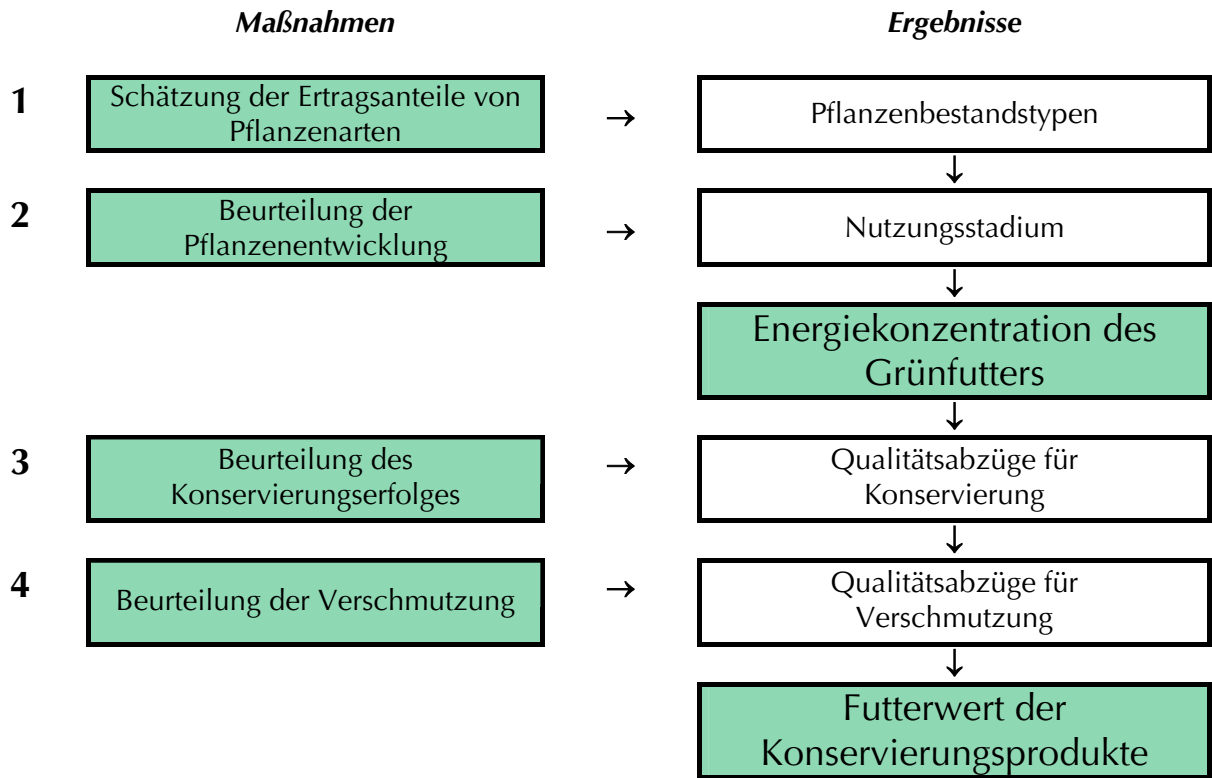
Maßnahmen

Ergebnisse

1

Schätzung der Ertragsanteile von Pflanzenarten

→

Pflanzenbestandstypen

↓

2

Beurteilung der Pflanzenentwicklung

→

Nutzungsstadium

↓

Energiekonzentration des Grünfutters

↓

3

Beurteilung des Konservierungserfolges

→

Qualitätsabzüge für Konservierung

↓

4

Beurteilung der Verschmutzung

→

Qualitätsabzüge für Verschmutzung

↓

Futterwert der Konservierungsprodukte